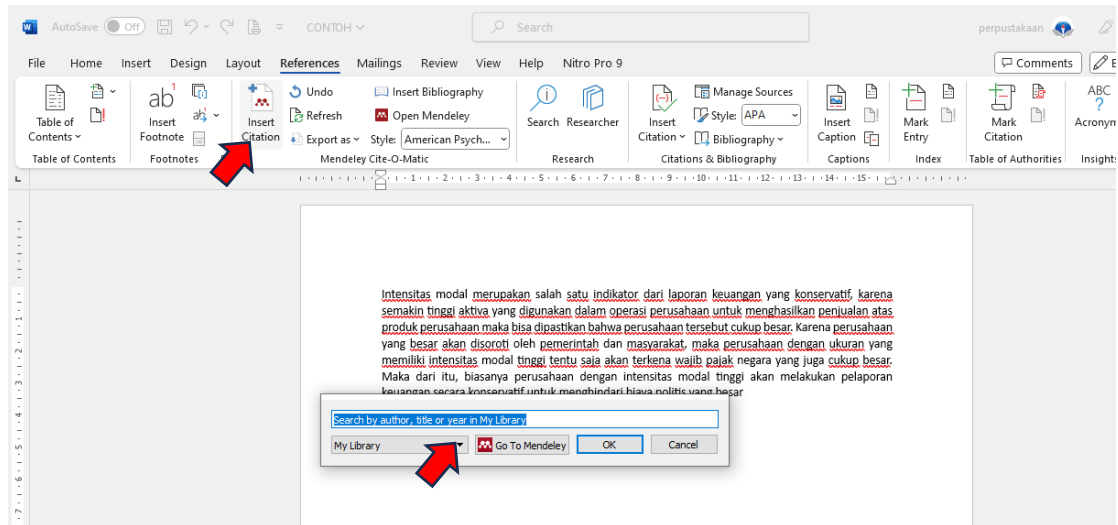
AutoSave Off CONTOH Search perpustakaan

File Home Insert Design Layout References Mailings Review View Help Nitro Pro 9 Comments

Table of Contents Table of Contents
Insert Footnote Footnotes
Insert Citation Undo Refresh Export as Insert Bibliography Open Mendeley Style: American Psych... Mendeley Cite-O-Matic
Search Researcher Research
Insert Citation Manage Sources Style: APA Bibliography Citations & Bibliography
Insert Caption Captions
Mark Entry Index
Mark Citation Table of Authorities
Acronym Insights

Intensitas modal merupakan salah satu indikator dari laporan keuangan yang konservatif, karena semakin tinggi aktiva yang digunakan dalam operasi perusahaan untuk menghasilkan penjualan atas produk perusahaan maka bisa dipastikan bahwa perusahaan tersebut cukup besar. Karena perusahaan yang besar akan disoroti oleh pemerintah dan masyarakat, maka perusahaan dengan ukuran yang memiliki intensitas modal tinggi tentu saja akan terkena wajib pajak negara yang juga cukup besar. Maka dari itu, biasanya perusahaan dengan intensitas modal tinggi akan melakukan pelaporan keuangan secara konservatif untuk menghindari biaya politis yang besar

Search by author, title or year in My Library
My Library Go To Mendeley OK Cancel